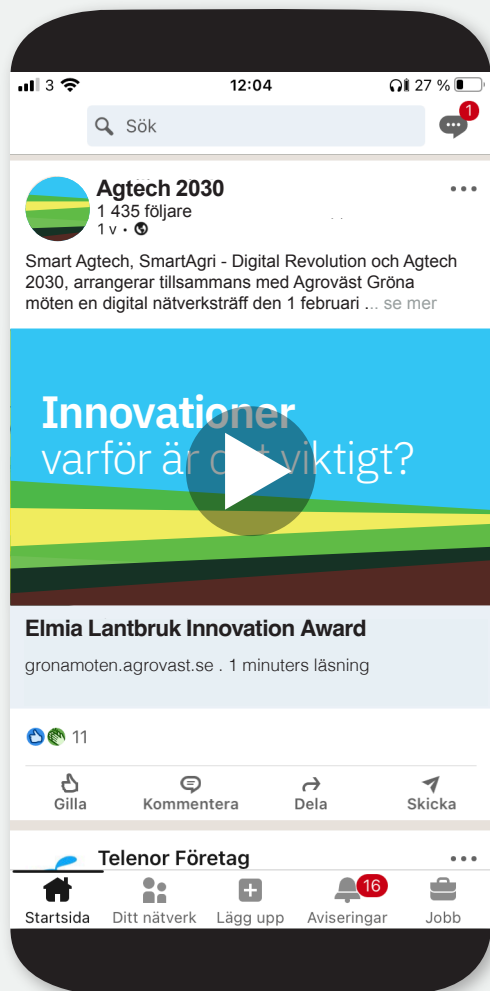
3 12:04 27 %

Sök

1

Agtech 2030
1 435 följare
1 v •

Smart Agtech, SmartAgri - Digital Revolution och Agtech 2030, arrangerar tillsammans med Agroväst Gröna möten en digital nätverksträff den 1 februari ... se mer

Innovationer
varför är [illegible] viktigt?

Elmia Lantbruk Innovation Award

gronamoten.agrovast.se . 1 minuters läsning

11

Gilla Kommentera Dela Skicka

Telenor Företag

Startsida Ditt nätverk Lägg upp 16 Aviseringar Jobb